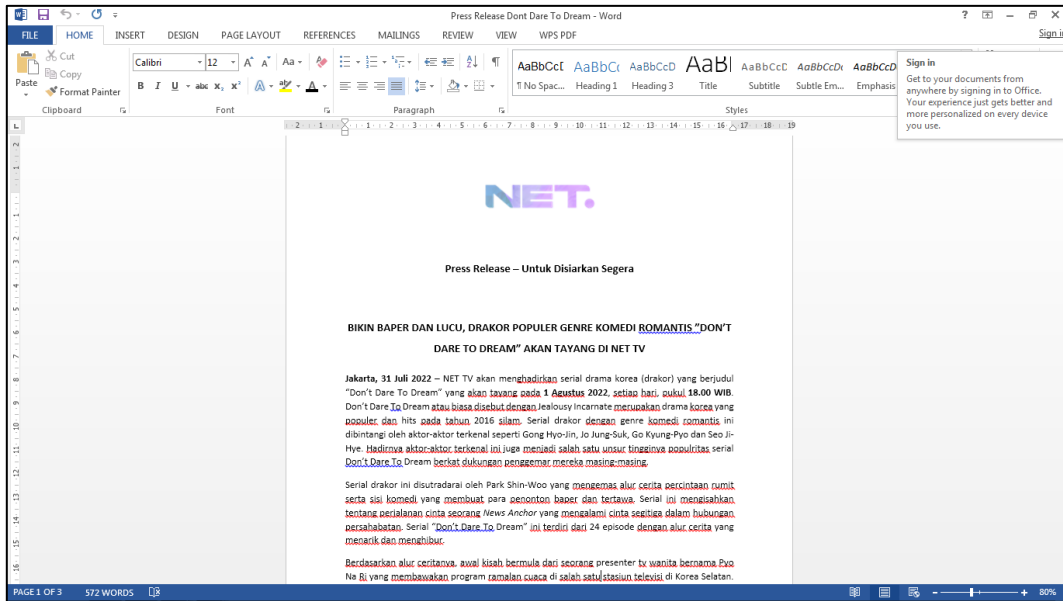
Press Release Dont Dare To Dream - Word

? – ✕

FILE HOME INSERT DESIGN PAGE LAYOUT REFERENCES MAILINGS REVIEW VIEW WPS PDF Sign in

Cut
Copy
Paste
Format Painter
Clipboard

Calibri 12
Font

Paragraph

AaBbCcI ¶ No Spac... AaBbCc Heading 1 AaBbCcD Heading 3 AaBl Title AaBbCcD Subtitle AaBbCcDc Subtle Em... AaBbCcD Emphasis
Styles

Sign in
Get to your documents from anywhere by signing in to Office. Your experience just gets better and more personalized on every device you use.

NET.

Press Release – Untuk Disiarkan Segera

BIKIN BAPER DAN LUCU, DRAKOR POPULER GENRE KOMEDI ROMANTIS "DON'T DARE TO DREAM" AKAN TAYANG DI NET TV

Jakarta, 31 Juli 2022 – NET TV akan menghadirkan serial drama korea (drakor) yang berjudul "Don't Dare To Dream" yang akan tayang pada 1 Agustus 2022, setiap hari, pukul 18.00 WIB. Don't Dare To Dream atau biasa disebut dengan Jealousy Incarnate merupakan drama korea yang populer dan hits pada tahun 2016 silam. Serial drakor dengan genre komedi romantis ini dibintangi oleh aktor-aktor terkenal seperti Gong Hyo-Jin, Jo Jung-Suk, Go Kyung-Pyo dan Seo Ji-Hye. Hadirnya aktor-aktor terkenal ini juga menjadi salah satu unsur tingginya popularitas serial Don't Dare To Dream berkat dukungan penggemar mereka masing-masing.

Serial drakor ini disutradarai oleh Park Shin-Woo yang mengemas alur cerita percintaan rumit serta sisi komedi yang membuat para penonton baper dan tertawa. Serial ini mengisahkan tentang perjalanan cinta seorang News Anchor yang mengalami cinta segitiga dalam hubungan persahabatan. Serial "Don't Dare To Dream" ini terdiri dari 24 episode dengan alur cerita yang menarik dan menghibur.

Berdasarkan alur ceritanya, awal kisah bermula dari seorang presenter tv wanita bernama Pyo Na Ri yang membawakan program ramalan cuaca di salah satu stasiun televisi di Korea Selatan.

PAGE 1 OF 3 572 WORDS 80%